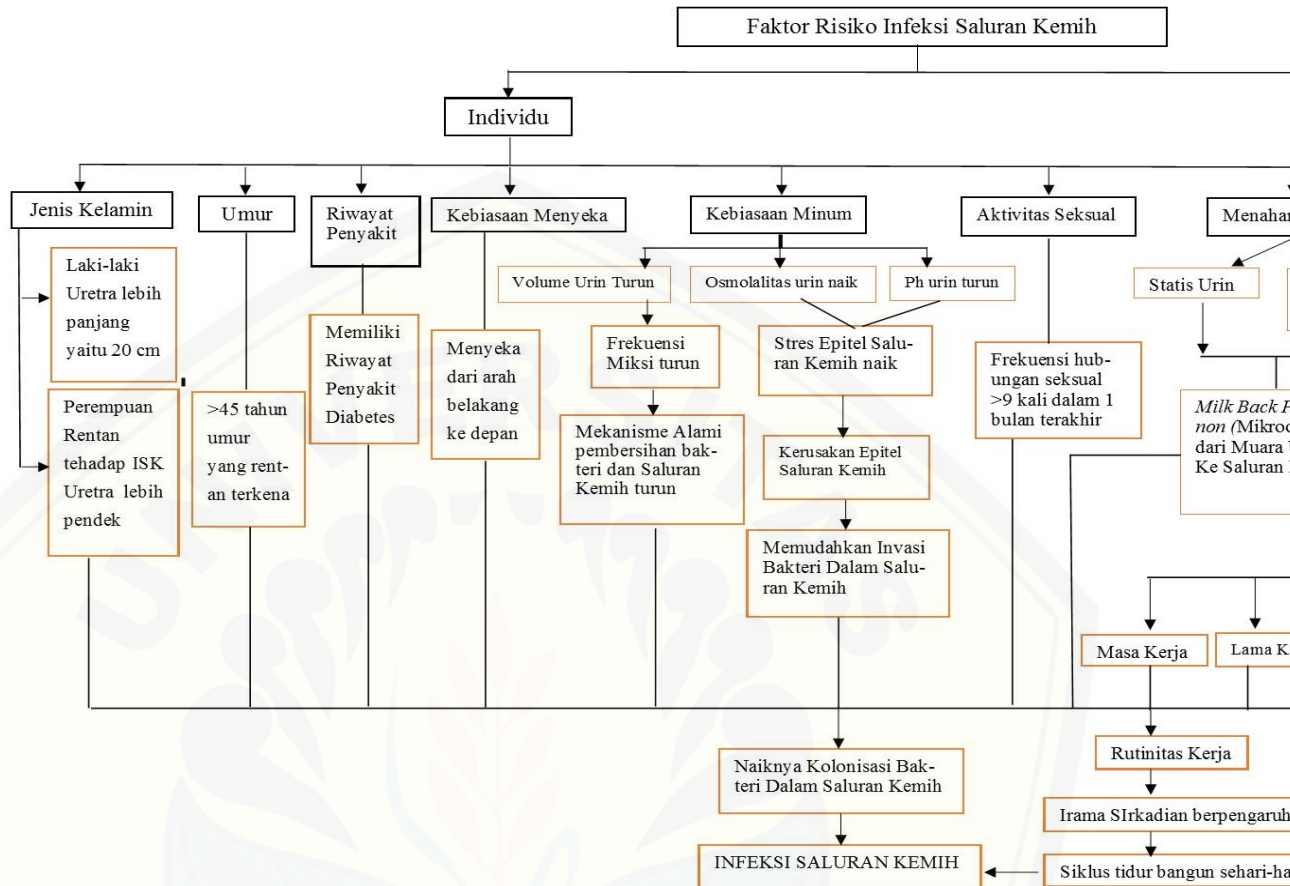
Faktor Risiko Infeksi Saluran Kemih

Individu

Jenis Kelamin

Umur

Riwayat Penyakit

Kebiasaan Menyeka

Kebiasaan Minum

Aktivitas Seksual

Menahan

Laki-laki Uretra lebih panjang yaitu 20 cm

Perempuan Rentan tehadap ISK Uretra lebih pendek

>45 tahun umur yang rentan terkena

Memiliki Riwayat Penyakit Diabetes

Menyeka dari arah belakang ke depan

Volume Urin Turun

Osmolalitas urin naik

Ph urin turun

Frekuensi Miksi turun

Mekanisme Alami pembersihan bakteri dan Saluran Kemih turun

Stres Epitel Saluran Kemih naik

Kerusakan Epitel Saluran Kemih

Memudahkan Invasi Bakteri Dalam Saluran Kemih

Frekuensi hubungan seksual >9 kali dalam 1 bulan terakhir

Statis Urin

Milk Back F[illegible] non (Mikro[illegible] dari Muara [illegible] Ke Saluran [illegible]

Masa Kerja

Lama K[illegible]

Rutinitas Kerja

Irama SIrkadian berpengaruh

Siklus tidur bangun sehari-ha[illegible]

Naiknya Kolonisasi Bakteri Dalam Saluran Kemih

INFEKSI SALURAN KEMIH